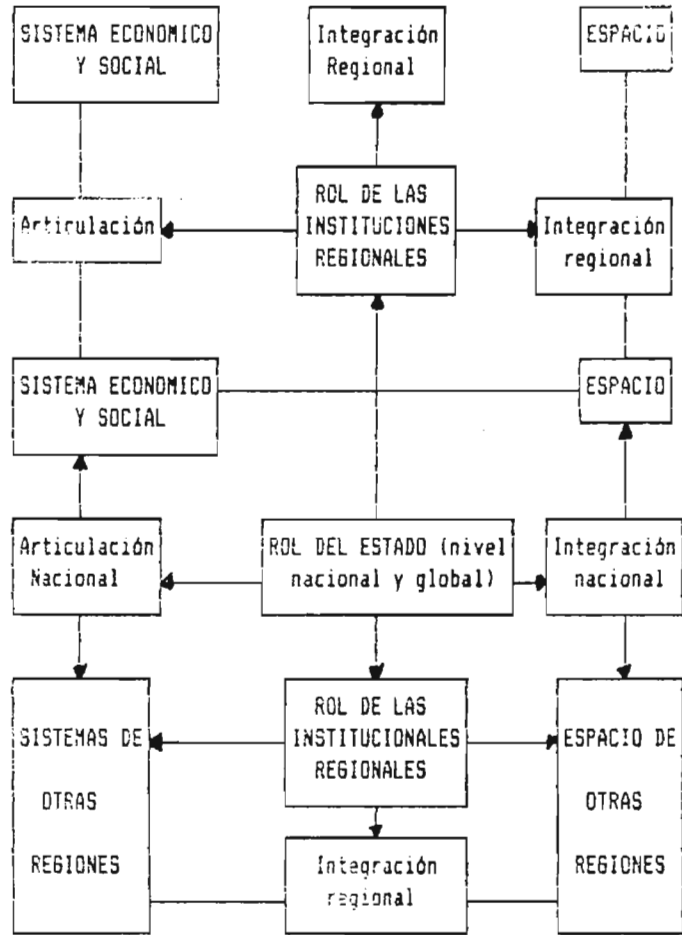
SISTEMA ECONOMICO Y SOCIAL

Integración Regional

ESPACIO

Articulación

ROL DE LAS INSTITUCIONES REGIONALES

Integración regional

SISTEMA ECONOMICO Y SOCIAL

ESPACIO

Articulación Nacional

ROL DEL ESTADO (nivel nacional y global)

Integración nacional

SISTEMAS DE OTRAS REGIONES

ROL DE LAS INSTITUCIONALES REGIONALES

ESPACIO DE OTRAS REGIONES

Integración regional